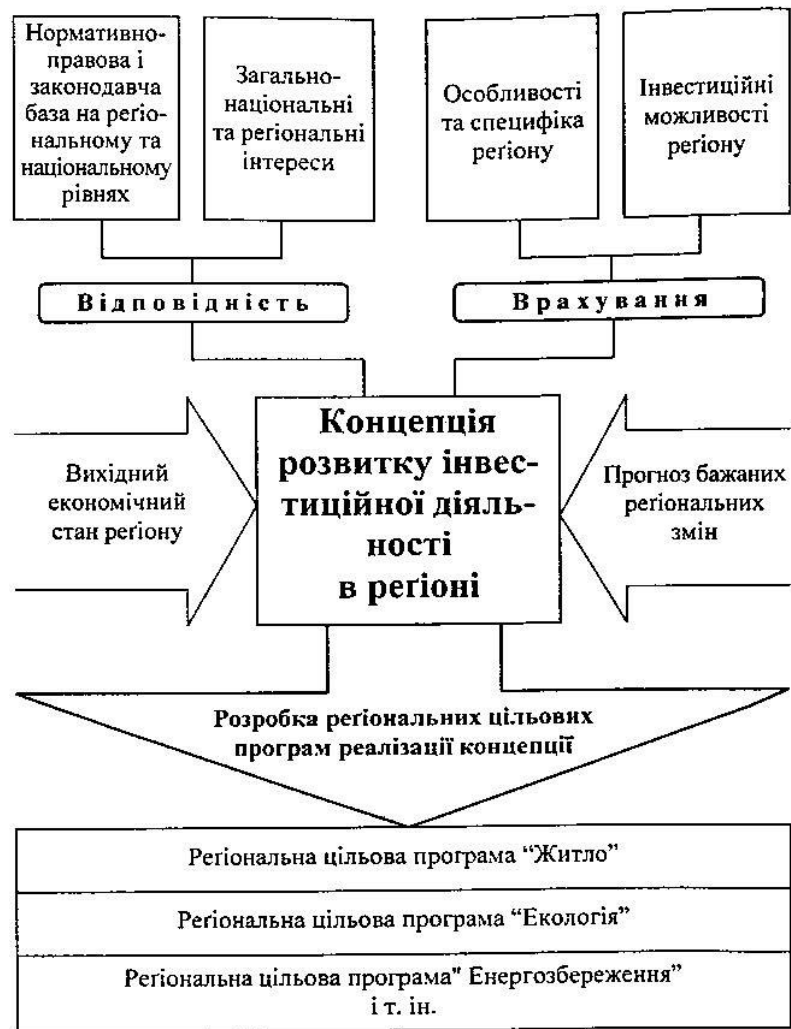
Нормативно-правова і законодавча база на регіональному та національному рівнях

Загальнонаціональні та регіональні інтереси

Особливості та специфіка регіону

Інвестиційні можливості регіону

Відповідність

Врахування

Вихідний економічний стан регіону

Концепція розвитку інвестиційної діяльності в регіоні

Прогноз бажаних регіональних змін

Розробка регіональних цільових програм реалізації концепції

Регіональна цільова програма "Житло"

Регіональна цільова програма "Екологія"

Регіональна цільова програма" Енергозбереження" і т. ін.